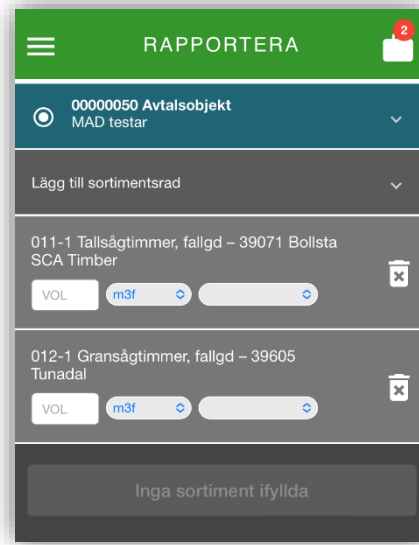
RAPPORTERA

2

00000050 Avtalsobjekt
MAD testar

Lägg till sortimentsrad

011-1 Tallsågtimmer, fallgd – 39071 Bollsta SCA Timber

VOL
m3f

012-1 Gransågtimmer, fallgd – 39605 Tunadal

VOL
m3f

Inga sortiment ifyllda